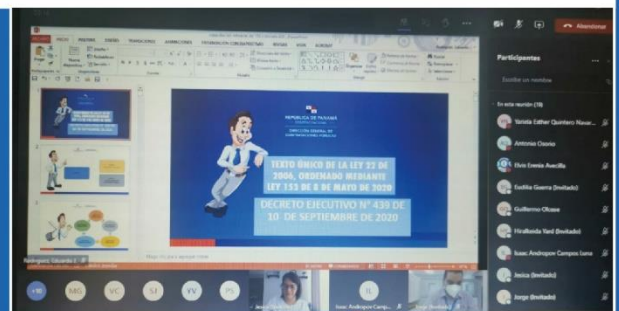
Abandonar

Participantes

Escribir un nombre

En esta reunión (19)

Yariela Esther Quintero Navar...

Antonio Osorio

Elvis Emmis Avecilla

Estilita Guerra (Invitado)

Guillermo Olcaso

Hiralbanda Yard (Invitado)

Isaac Androgov Campos Luna

Jesica (Invitado)

Jorge (Invitado)

REPÚBLICA DE PANAMÁ

DIRECCIÓN GENERAL DE CONTRATACIONES PÚBLICAS

TEXTO ÚNICO DE LA LEY 22 DE 2006, ORDENADO MEDIANTE LEY 153 DE 8 DE MAYO DE 2020

DECRETO EJECUTIVO N° 439 DE 10 DE SEPTIEMBRE DE 2020

+10

MG

YC

SI

YV

PS

Isaac Androgov Camp...